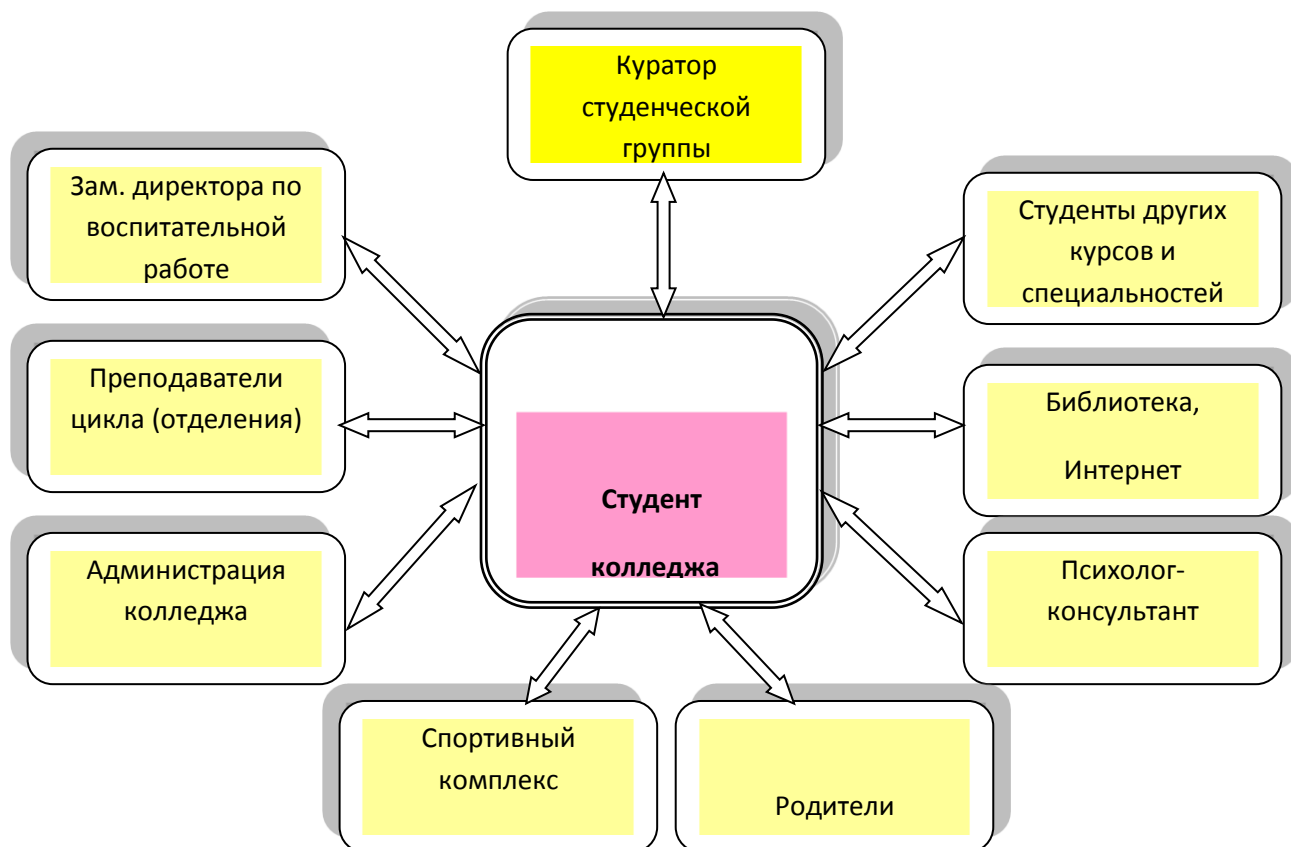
Куратор студенческой группы

Зам. директора по воспитательной работе

Студенты других курсов и специальностей

Преподаватели цикла (отделения)

Студент

колледжа

Библиотека,

Интернет

Администрация колледжа

Психолог-консультант

Спортивный комплекс

Родители